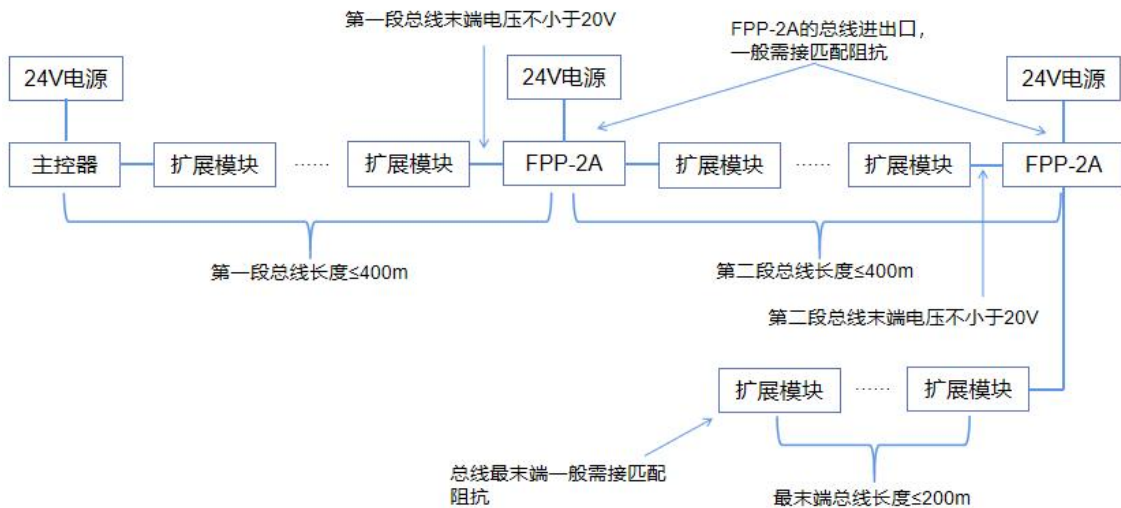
第一段总线末端电压不小于20V

FPP-2A的总线进出口，一般需接匹配阻抗

24V电源

24V电源

24V电源

主控器

扩展模块

……

扩展模块

FPP-2A

扩展模块

……

扩展模块

FPP-2A

第一段总线长度≤400m

第二段总线长度≤400m

第二段总线末端电压不小于20V

扩展模块

……

扩展模块

总线最末端一般需接匹配阻抗

最末端总线长度≤200m